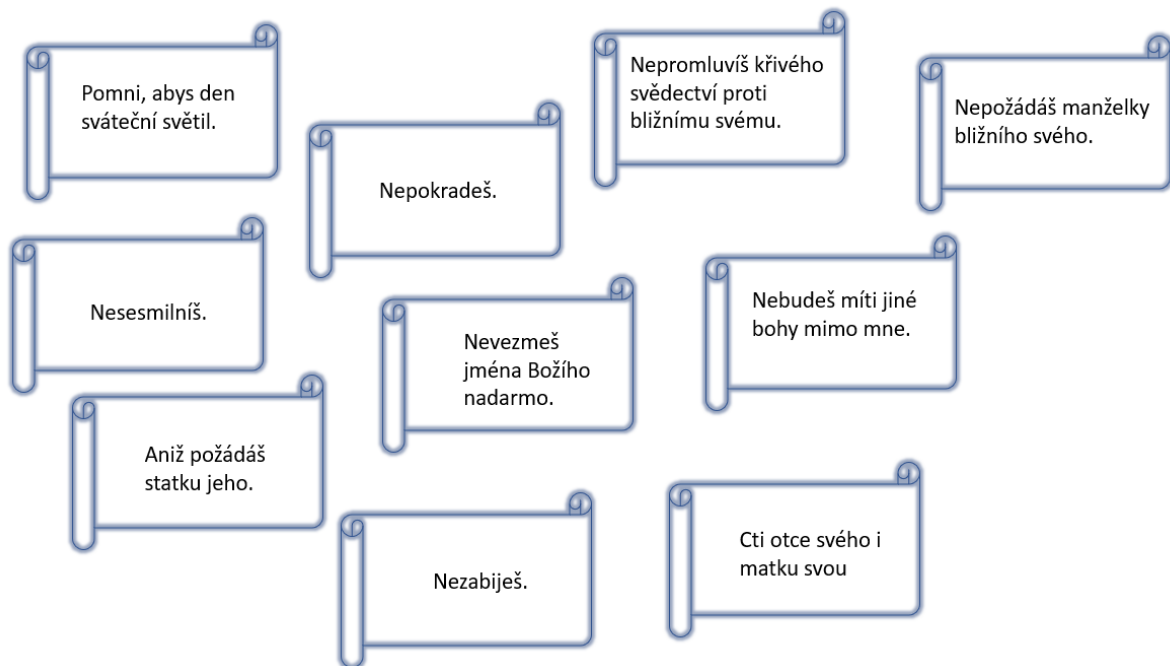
Pomni, abys den sváteční světil.

Nepokradeš.

Nepromluvíš křivého svědectví proti bližnímu svému.

Nepožádáš manželky bližního svého.

Nesesmilníš.

Nevezmeš jména Božího nadarmo.

Nebudeš míti jiné bohy mimo mne.

Aniž požádáš statku jeho.

Nezabiješ.

Cti otce svého i matku svou